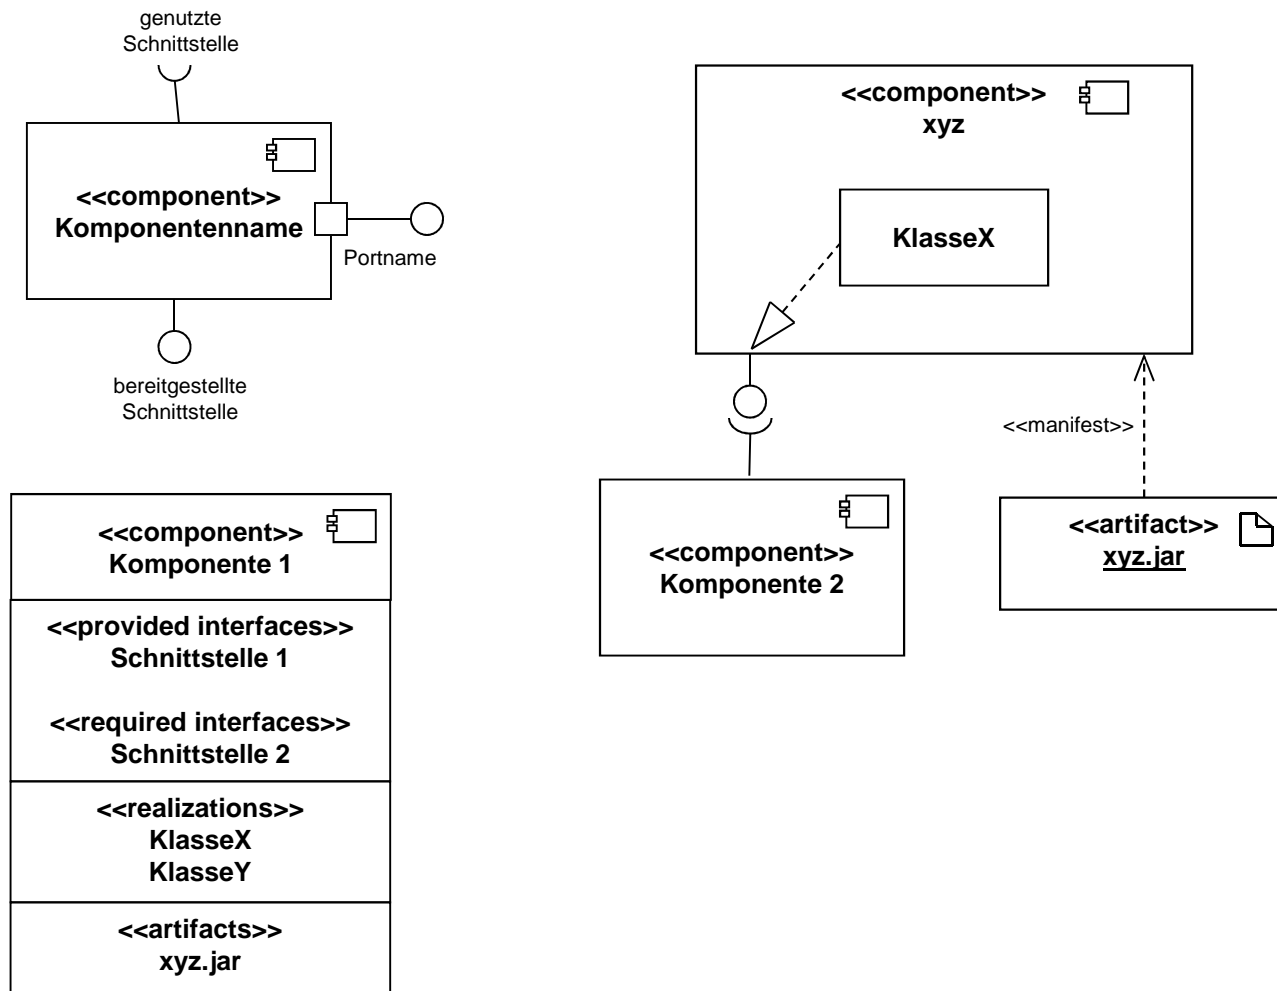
genutzte Schnittstelle

<<component>>
Komponentenname

Portname

bereitgestellte Schnittstelle

<<component>>
xyz

KlasseX

<<manifest>>

<<component>>
Komponente 2

<<artifact>>
xyz.jar

<<component>>
Komponente 1

<<provided interfaces>>
Schnittstelle 1

<<required interfaces>>
Schnittstelle 2

<<realizations>>
KlasseX
KlasseY

<<artifacts>>
xyz.jar